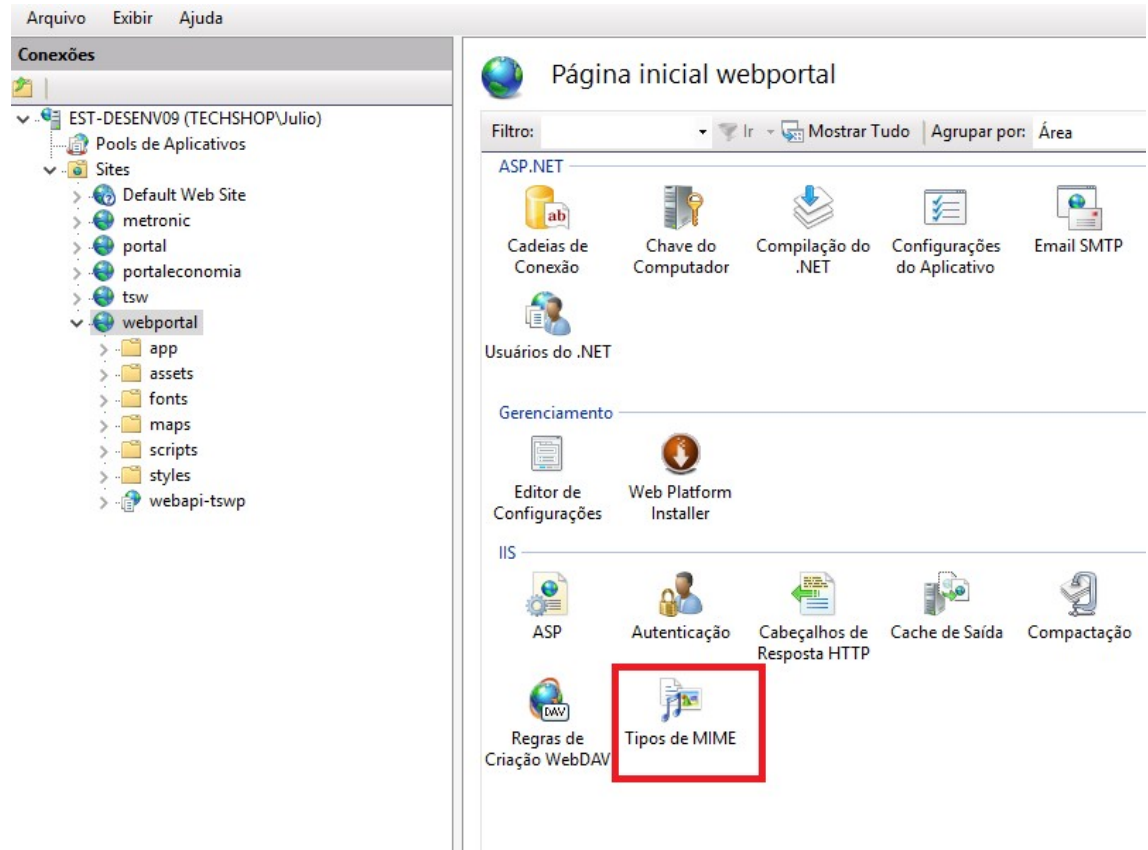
Arquivo Exibir Ajuda

Conexões

EST-DESENV09 (TECHSHOP\Julio)
Pools de Aplicativos
Sites
Default Web Site
metronic
portal
portaleconomia
tsw
webportal
app
assets
fonts
maps
scripts
styles
webapi-tswp

Página inicial webportal

Filtro: Ir Mostrar Tudo Agrupar por: Área

ASP.NET

Cadeias de Conexão
Chave do Computador
Compilação do .NET
Configurações do Aplicativo
Email SMTP
Usuários do .NET

Gerenciamento

Editor de Configurações
Web Platform Installer

IIS

ASP
Autenticação
Cabeçalhos de Resposta HTTP
Cache de Saída
Compactação
Regras de Criação WebDAV
Tipos de MIME